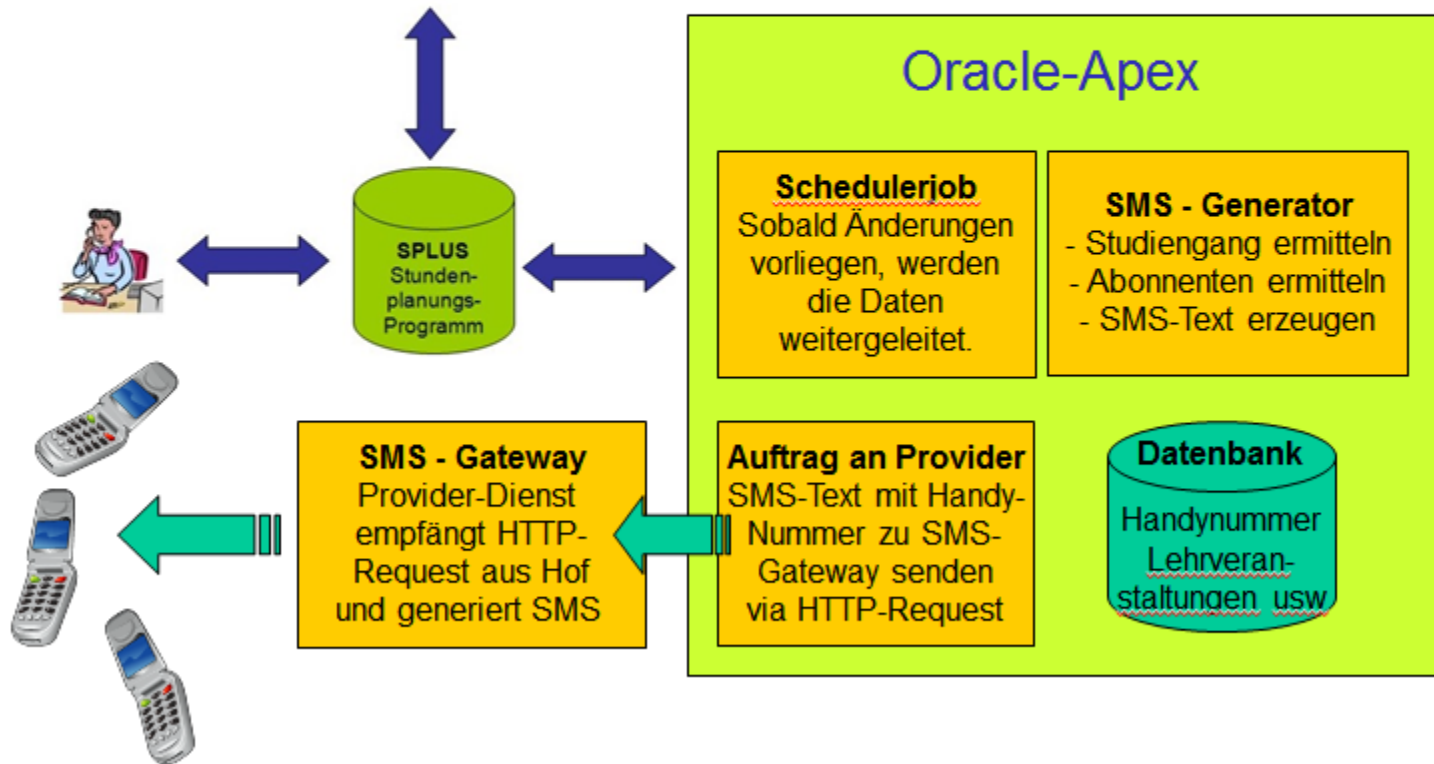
Oracle-Apex

SPLUS
Stundenplanungs-Programm

Schedulerjob
Sobald Änderungen vorliegen, werden die Daten weitergeleitet.

SMS - Generator
- Studiengang ermitteln
- Abonnenten ermitteln
- SMS-Text erzeugen

SMS - Gateway
Provider-Dienst empfängt HTTP-Request aus Hof und generiert SMS

Auftrag an Provider
SMS-Text mit Handy-Nummer zu SMS-Gateway senden via HTTP-Request

Datenbank
Handynummer
Lehrveranstaltungen usw